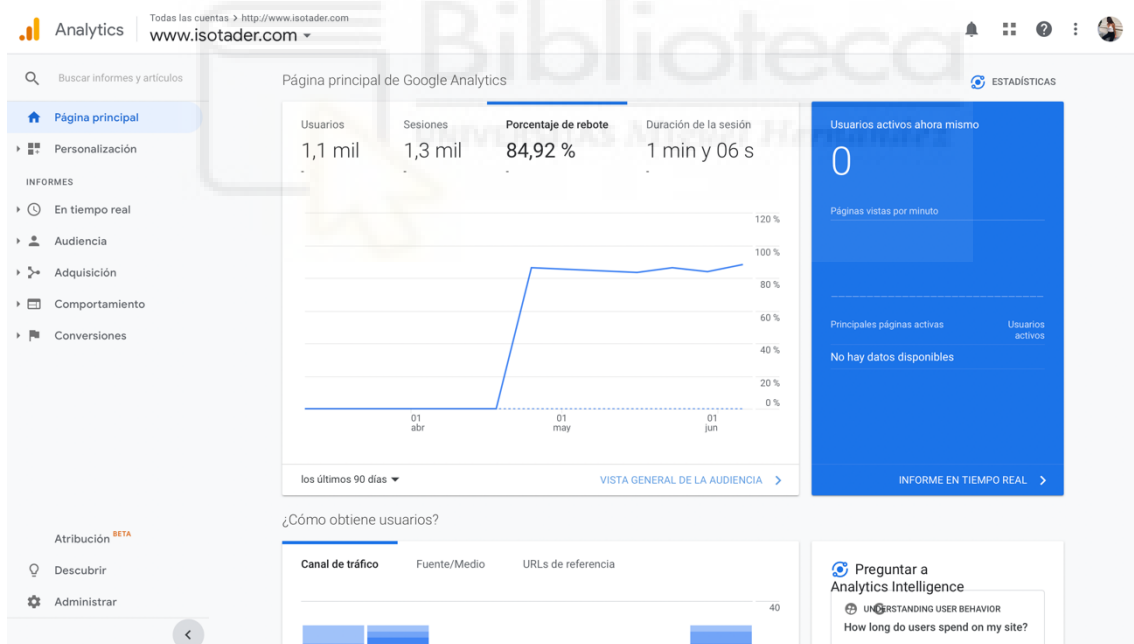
Analytics
Todas las cuentas > http://www.isotader.com
www.isotader.com

Buscar informes y artículos

Página principal
Personalización
INFORMES
En tiempo real
Audiencia
Adquisición
Comportamiento
Conversiones

Atribución BETA
Descubrir
Administrar

Página principal de Google Analytics

ESTADÍSTICAS

Usuarios
1,1 mil
-

Sesiones
1,3 mil
-

Porcentaje de rebote
84,92 %
-

Duración de la sesión
1 min y 06 s
-

120 %
100 %
80 %
60 %
40 %
20 %
0 %

01 abr
01 may
01 jun

los últimos 90 días

VISTA GENERAL DE LA AUDIENCIA

Usuarios activos ahora mismo
0
Páginas vistas por minuto

Principales páginas activas
Usuarios activos
No hay datos disponibles

INFORME EN TIEMPO REAL

¿Cómo obtiene usuarios?

Canal de tráfico
Fuente/Medio
URLs de referencia

40

Preguntar a Analytics Intelligence
UNDERSTANDING USER BEHAVIOR
How long do users spend on my site?